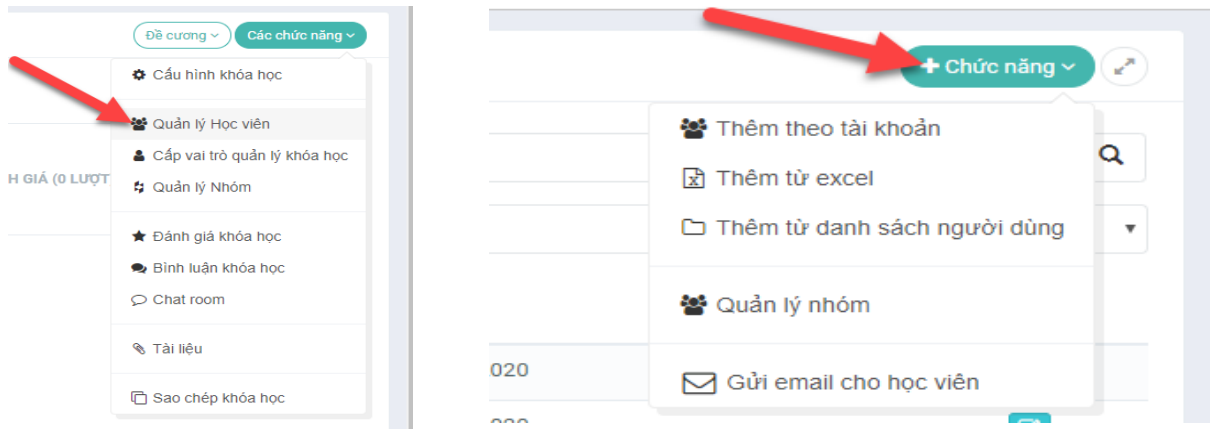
Đề cương
Các chức năng

Cấu hình khóa học
Quản lý Học viên
Cấp vai trò quản lý khóa học
Quản lý Nhóm
Đánh giá khóa học
Bình luận khóa học
Chat room
Tài liệu
Sao chép khóa học

H GIÁ (0 LƯỢT

+ Chức năng

Thêm theo tài khoản
Thêm từ excel
Thêm từ danh sách người dùng
Quản lý nhóm
Gửi email cho học viên

020
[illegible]